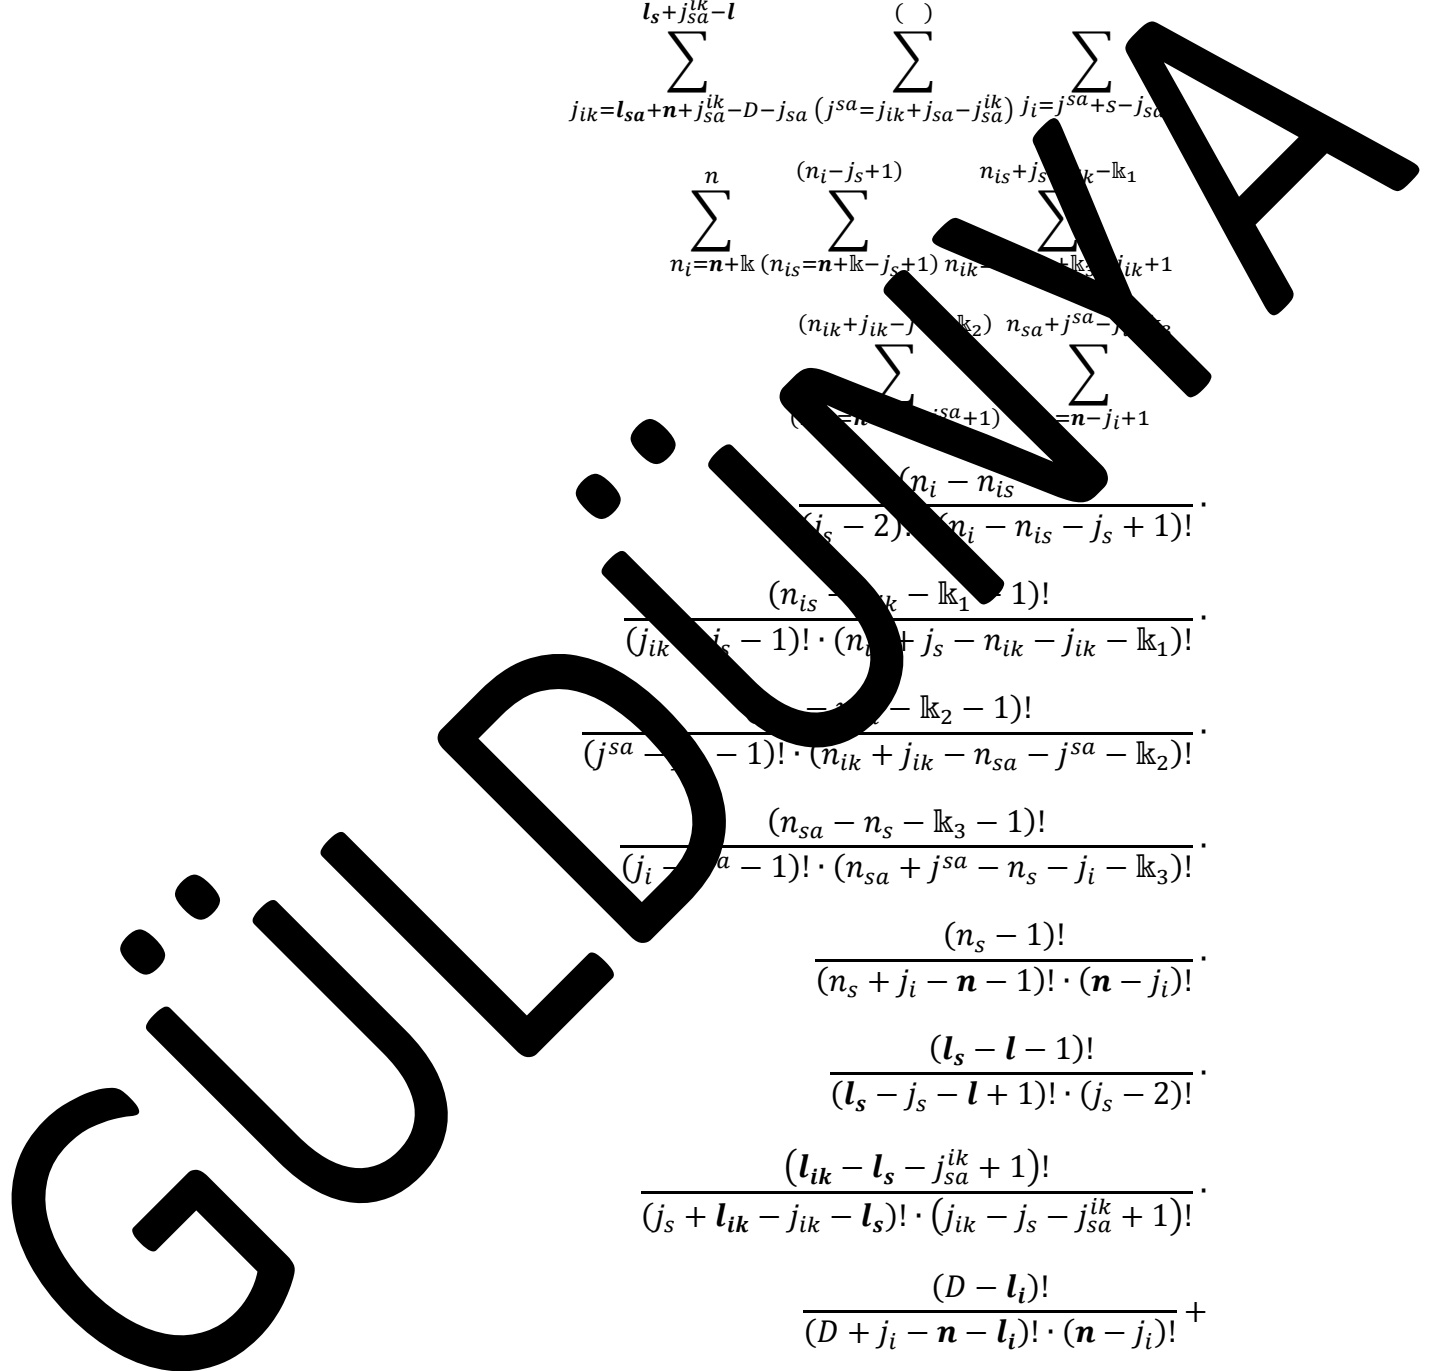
$\sum_{j_{ik}=\boldsymbol{l_{sa}}+\boldsymbol{n}+j_{sa}^{ik}-D-j_{sa}}^{\boldsymbol{l_s}+j_{sa}^{ik}-\boldsymbol{l}} \sum_{(j^{sa}=j_{ik}+j_{sa}-j_{sa}^{ik})}^{(\ )} \sum_{j_i=j^{sa}+s-j_{sa}}$ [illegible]

$\sum_{n_i=\boldsymbol{n}+\mathbb{k}}^{n} \sum_{(n_{is}=\boldsymbol{n}+\mathbb{k}-j_s+1)}^{(n_i-j_s+1)} \sum_{n_{ik}=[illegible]+\mathbb{k}_2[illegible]j_{ik}+1}^{n_{is}+j_s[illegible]_{ik}-\mathbb{k}_1}$

$\sum_{([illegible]=\boldsymbol{n}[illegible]^{sa}+1)}^{(n_{ik}+j_{ik}-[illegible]\mathbb{k}_2)} \sum_{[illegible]=\boldsymbol{n}-j_i+1}^{n_{sa}+j^{sa}-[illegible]}$

$\frac{(n_i-n_{is}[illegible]}{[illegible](j_s-2)![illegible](n_i-n_{is}-j_s+1)!}\cdot$

$\frac{(n_{is}-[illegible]_{ik}-\mathbb{k}_1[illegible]1)!}{(j_{ik}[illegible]j_s-1)!\cdot(n_{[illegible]}+j_s-n_{ik}-j_{ik}-\mathbb{k}_1)!}\cdot$

$\frac{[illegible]-\mathbb{k}_2-1)!}{(j^{sa}-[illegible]-1)!\cdot(n_{ik}+j_{ik}-n_{sa}-j^{sa}-\mathbb{k}_2)!}\cdot$

$\frac{(n_{sa}-n_s-\mathbb{k}_3-1)!}{(j_i-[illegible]^{sa}-1)!\cdot(n_{sa}+j^{sa}-n_s-j_i-\mathbb{k}_3)!}\cdot$

$\frac{(n_s-1)!}{(n_s+j_i-\boldsymbol{n}-1)!\cdot(\boldsymbol{n}-j_i)!}\cdot$

$\frac{(\boldsymbol{l_s}-\boldsymbol{l}-1)!}{(\boldsymbol{l_s}-j_s-\boldsymbol{l}+1)!\cdot(j_s-2)!}\cdot$

$\frac{(\boldsymbol{l_{ik}}-\boldsymbol{l_s}-j_{sa}^{ik}+1)!}{(j_s+\boldsymbol{l_{ik}}-j_{ik}-\boldsymbol{l_s})!\cdot(j_{ik}-j_s-j_{sa}^{ik}+1)!}\cdot$

$\frac{(D-\boldsymbol{l_i})!}{(D+j_i-\boldsymbol{n}-\boldsymbol{l_i})!\cdot(\boldsymbol{n}-j_i)!}+$

GÜLDÜNYA